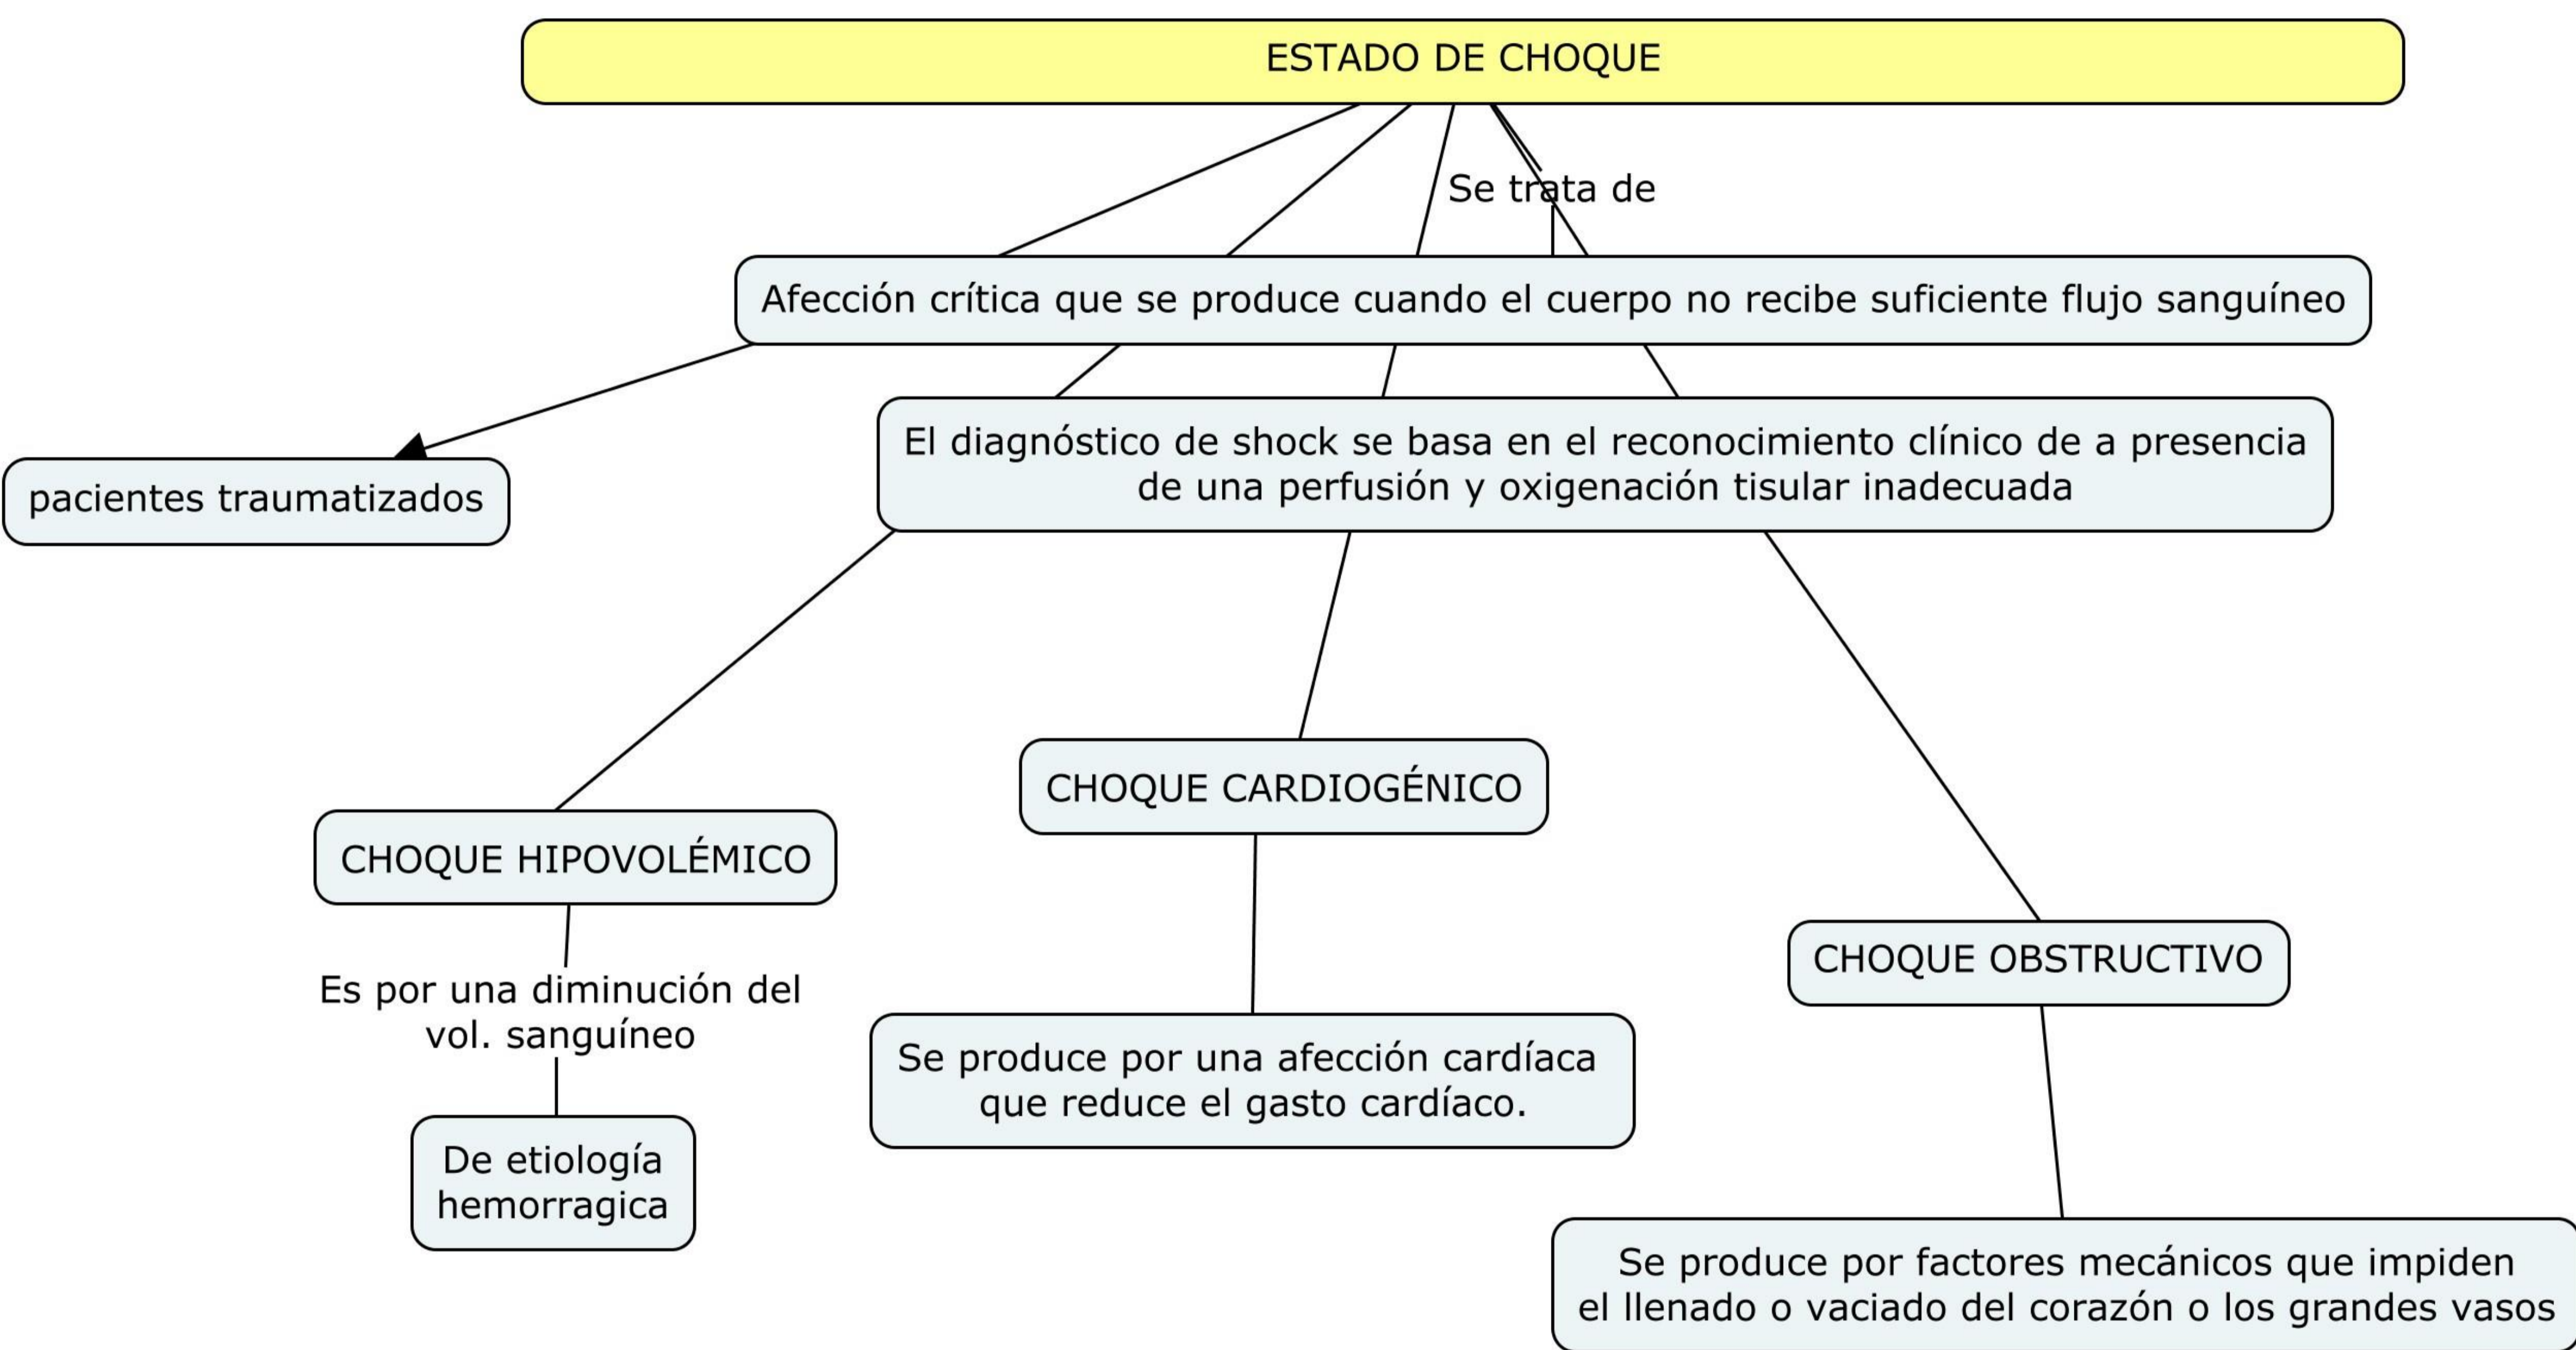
ESTADO DE CHOQUE

Se trata de

Afección crítica que se produce cuando el cuerpo no recibe suficiente flujo sanguíneo

pacientes traumatizados

El diagnóstico de shock se basa en el reconocimiento clínico de a presencia de una perfusión y oxigenación tisular inadecuada

CHOQUE CARDIOGÉNICO

CHOQUE HIPOVOLÉMICO

CHOQUE OBSTRUCTIVO

Es por una diminución del vol. sanguíneo

De etiología hemorragica

Se produce por una afección cardíaca que reduce el gasto cardíaco.

Se produce por factores mecánicos que impiden el llenado o vaciado del corazón o los grandes vasos